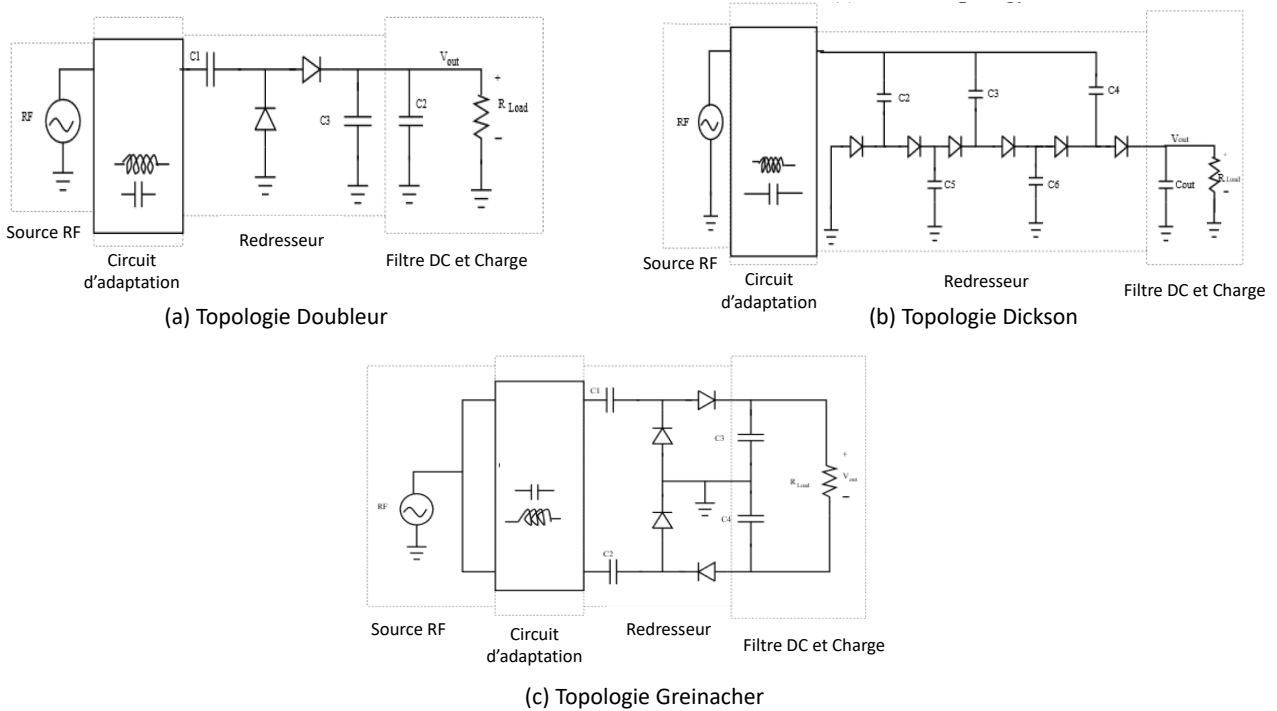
C1
$V_{out}$
+
RF
C3
C2
R Load
−
Source RF
Circuit d'adaptation
Redresseur
Filtre DC et Charge
(a) Topologie Doubleur

C2
C3
C4
RF
C5
C6
Vout
Cout
R Load
+
−
Source RF
Circuit d'adaptation
Redresseur
Filtre DC et Charge
(b) Topologie Dickson

C1
C3
RF
R Load
+
$V_{out}$
−
C4
C2
Source RF
Circuit d'adaptation
Redresseur
Filtre DC et Charge
(c) Topologie Greinacher